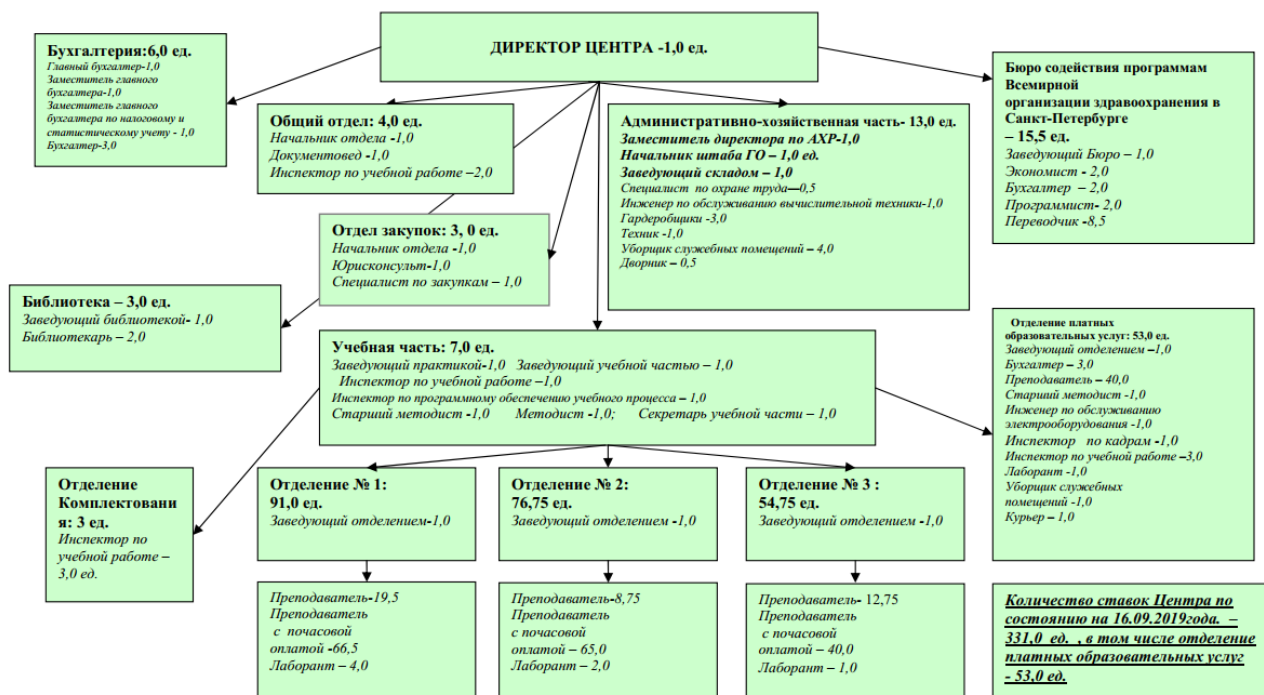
ДИРЕКТОР ЦЕНТРА -1,0 ед.

Бухгалтерия:6,0 ед.
Главный бухгалтер-1,0
Заместитель главного бухгалтера-1,0
Заместитель главного бухгалтера по налоговому и статистическому учету - 1,0
Бухгалтер-3,0

Общий отдел: 4,0 ед.
Начальник отдела -1,0
Документовед -1,0
Инспектор по учебной работе –2,0

Административно-хозяйственная часть- 13,0 ед.
Заместитель директора по АХР-1,0
Начальник штаба ГО – 1,0 ед.
Заведующий складом – 1,0
Специалист по охране труда—0,5
Инженер по обслуживанию вычислительной техники-1,0
Гардеробщики -3,0
Техник -1,0
Уборщик служебных помещений – 4,0
Дворник – 0,5

Бюро содействия программам Всемирной организации здравоохранения в Санкт-Петербурге – 15,5 ед.
Заведующий Бюро – 1,0
Экономист - 2,0
Бухгалтер – 2,0
Программист- 2,0
Переводчик -8,5

Отдел закупок: 3, 0 ед.
Начальник отдела -1,0
Юрисконсульт-1,0
Специалист по закупкам – 1,0

Библиотека – 3,0 ед.
Заведующий библиотекой- 1,0
Библиотекарь – 2,0

Учебная часть: 7,0 ед.
Заведующий практикой-1,0 Заведующий учебной частью – 1,0
Инспектор по учебной работе –1,0
Инспектор по программному обеспечению учебного процесса – 1,0
Старший методист -1,0 Методист -1,0; Секретарь учебной части – 1,0

Отделение платных образовательных услуг: 53,0 ед.
Заведующий отделением –1,0
Бухгалтер – 3,0
Преподаватель – 40,0
Старший методист -1,0
Инженер по обслуживанию электрооборудования -1,0
Инспектор по кадрам -1,0
Инспектор по учебной работе –3,0
Лаборант -1,0
Уборщик служебных помещений -1,0
Курьер – 1,0

Отделение Комплектования: 3 ед.
Инспектор по учебной работе – 3,0 ед.

Отделение № 1: 91,0 ед.
Заведующий отделением-1,0

Отделение № 2: 76,75 ед.
Заведующий отделением -1,0

Отделение № 3 : 54,75 ед.
Заведующий отделением -1,0

Преподаватель-19,5
Преподаватель с почасовой оплатой -66,5
Лаборант – 4,0

Преподаватель-8,75
Преподаватель с почасовой оплатой – 65,0
Лаборант – 2,0

Преподаватель- 12,75
Преподаватель с почасовой оплатой – 40,0
Лаборант – 1,0

Количество ставок Центра по состоянию на 16.09.2019года. – 331,0 ед. , в том числе отделение платных образовательных услуг - 53,0 ед.